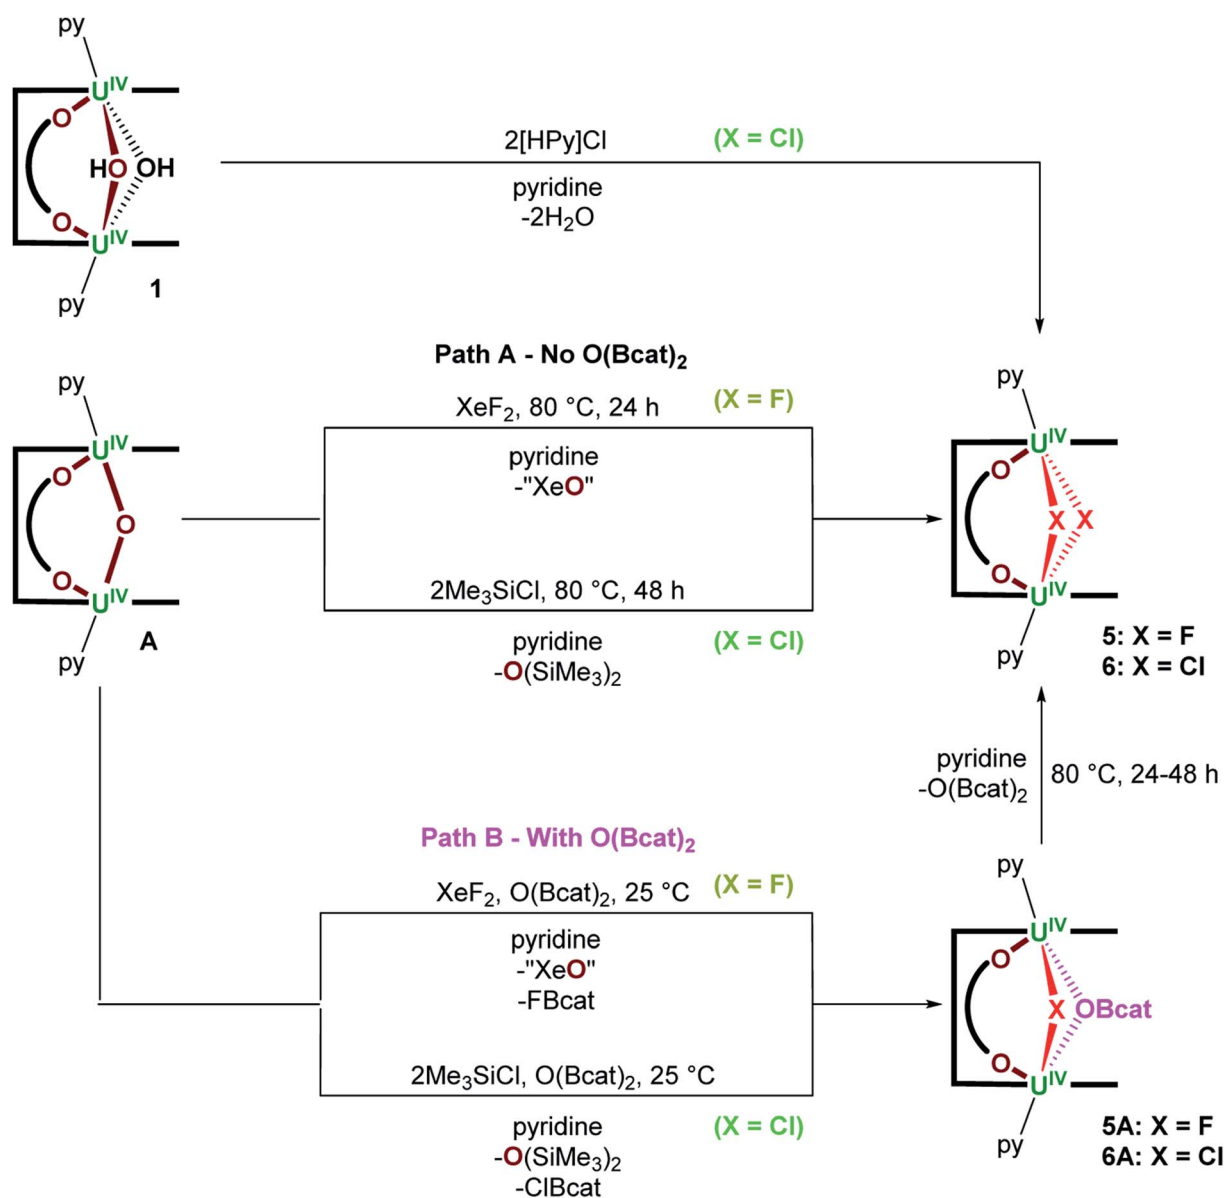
py
$U^{IV}$
O
HO OH
O
$U^{IV}$
py
1

2[HPy]Cl (X = Cl)
pyridine
$-2H_2O$

Path A - No $O(Bcat)_2$

py
$U^{IV}$
O
O
O
$U^{IV}$
py
A

$XeF_2$, 80 °C, 24 h (X = F)
pyridine
-"XeO"

$2Me_3SiCl$, 80 °C, 48 h
pyridine (X = Cl)
$-O(SiMe_3)_2$

py
$U^{IV}$
O
X X
O
$U^{IV}$
py
5: X = F
6: X = Cl

pyridine
$-O(Bcat)_2$
80 °C, 24-48 h

Path B - With $O(Bcat)_2$

$XeF_2$, $O(Bcat)_2$, 25 °C (X = F)
pyridine
-"XeO"
-FBcat

$2Me_3SiCl$, $O(Bcat)_2$, 25 °C
pyridine (X = Cl)
$-O(SiMe_3)_2$
-ClBcat

py
$U^{IV}$
O
X OBcat
O
$U^{IV}$
py
5A: X = F
6A: X = Cl